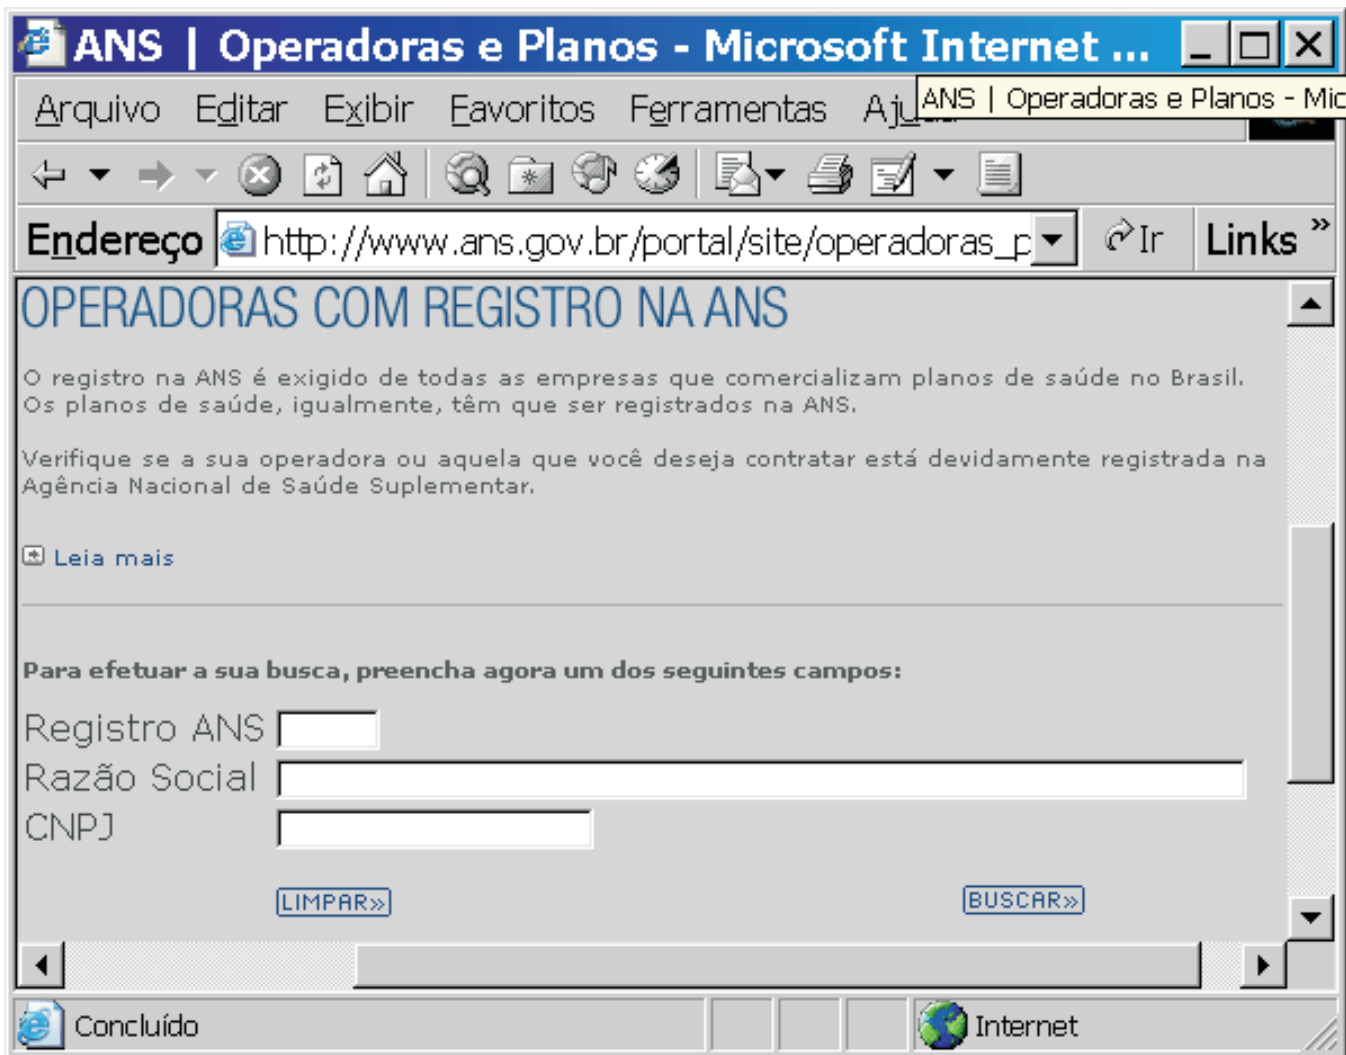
ANS | Operadoras e Planos - Microsoft Internet ...

Arquivo Editar Exibir Favoritos Ferramentas Aju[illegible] ANS | Operadoras e Planos - Mic

Endereço http://www.ans.gov.br/portal/site/operadoras_p Ir Links »

OPERADORAS COM REGISTRO NA ANS

O registro na ANS é exigido de todas as empresas que comercializam planos de saúde no Brasil. Os planos de saúde, igualmente, têm que ser registrados na ANS.

Verifique se a sua operadora ou aquela que você deseja contratar está devidamente registrada na Agência Nacional de Saúde Suplementar.

Leia mais

Para efetuar a sua busca, preencha agora um dos seguintes campos:

Registro ANS

Razão Social

CNPJ

LIMPAR»

BUSCAR»

Concluído

Internet